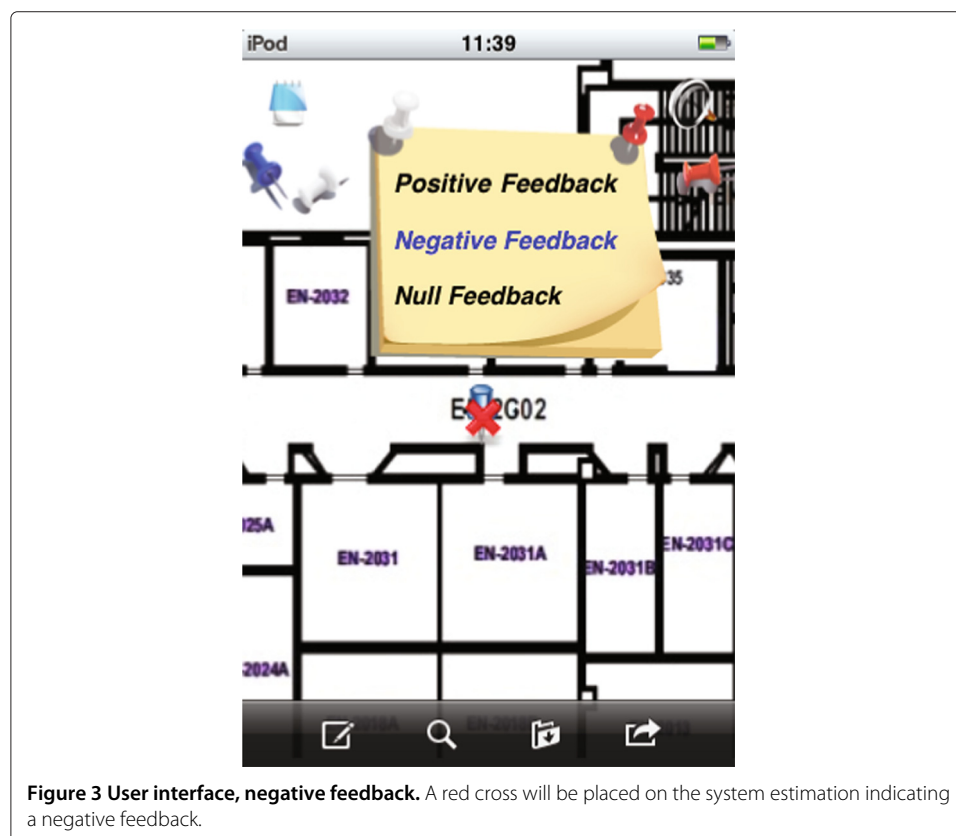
iPod 11:39

Positive Feedback

Negative Feedback

Null Feedback

EN-2032

35

E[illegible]2G02

25A

EN-2031

EN-2031A

EN-2031B

EN-2031C

2024A

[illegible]

**Figure 3 User interface, negative feedback.** A red cross will be placed on the system estimation indicating a negative feedback.